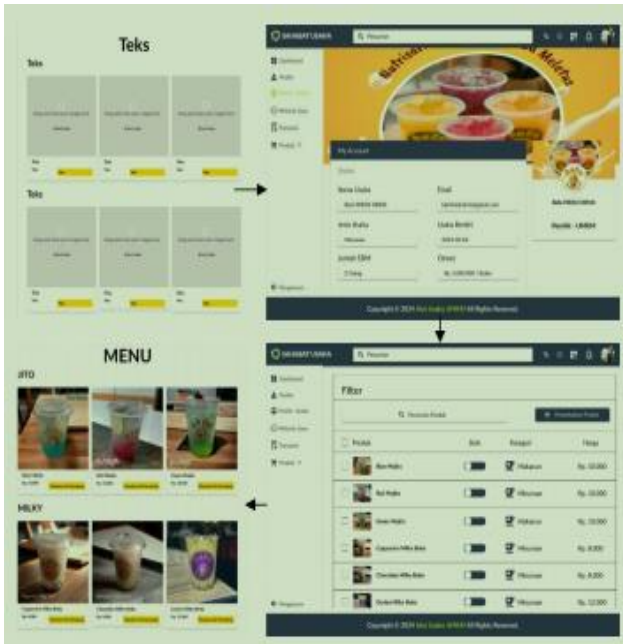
Teks

Teks

Teks

SAHABAT UMKM

Pencarian

My Account

Profil

Nama Usaha

Email

Jenis Usaha

Usaha Berdiri

Minuman

Jumlah SDM

Omzet

Copyright © 2024 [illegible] All Rights Reserved

Nama Toko : UMKM

MENU

JITO

MILKY

SAHABAT UMKM

Pencarian

Filter

Pencarian Produk

Tambahkan Produk

| Produk | Stok | Kategori | Harga |
|---|---|---|---|
| Blue Mojito | | Makanan | Rp. 10.000 |
| Red Mojito | | Minuman | Rp. 10.000 |
| Green Mojito | | Makanan | Rp. 10.000 |
| Cappucino Milky Boba | | Minuman | Rp. 8.000 |
| Chocolate Milky Boba | | Minuman | Rp. 8.000 |
| Durian Milky Boba | | Minuman | Rp. 12.000 |

Copyright © 2024 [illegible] All Rights Reserved